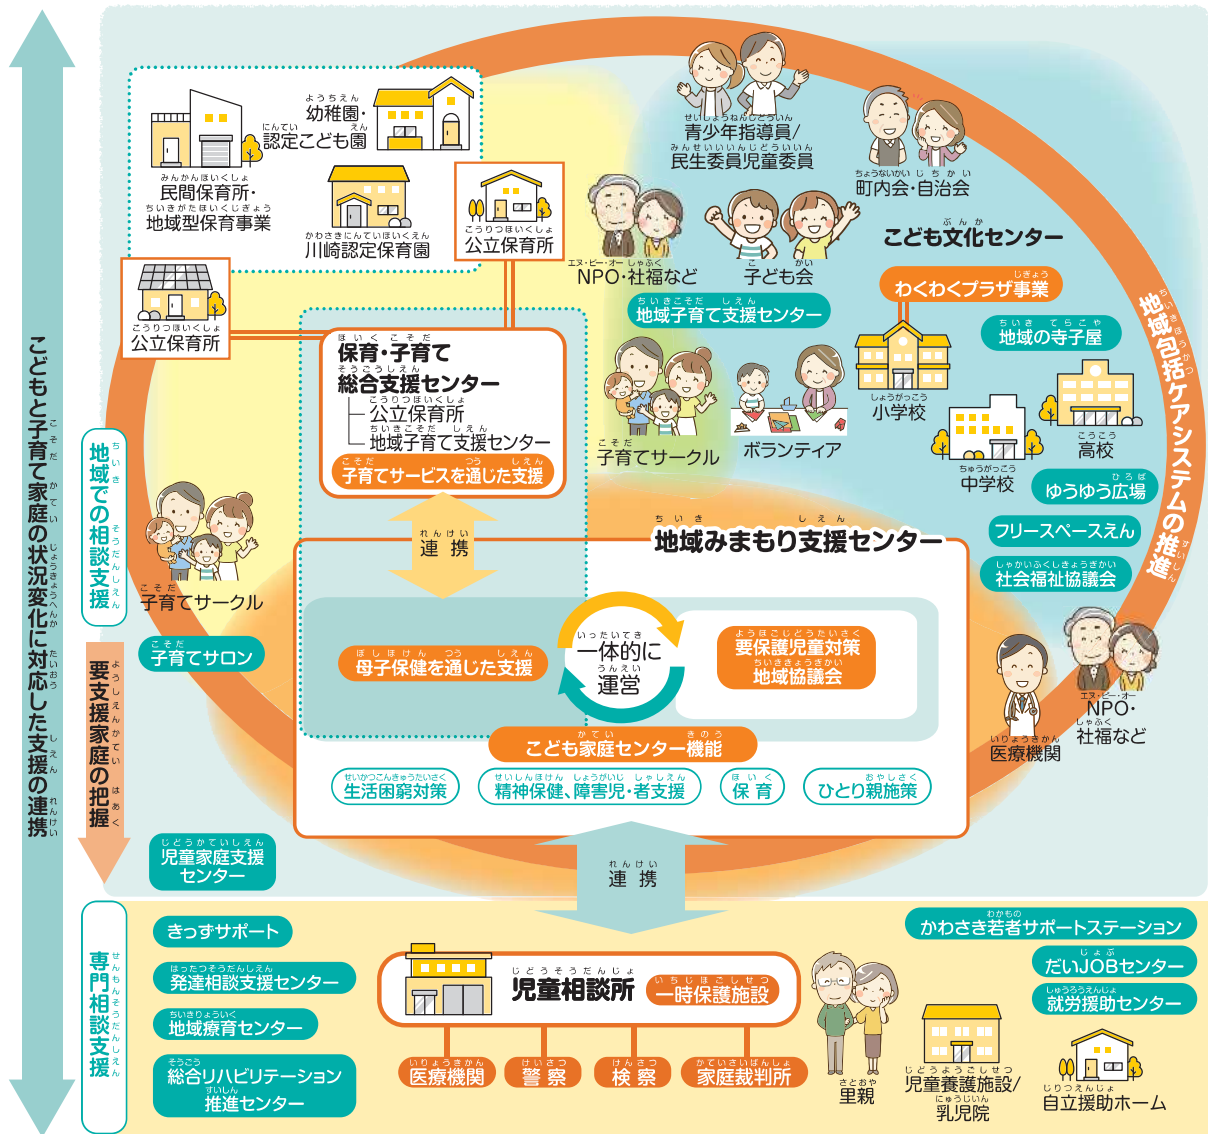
こどもと子育て家庭の状況変化に対応した支援の連携

地域での相談支援

要支援家庭の把握

専門相談支援

幼稚園・認定こども園

民間保育所・地域型保育事業

川崎認定保育園

公立保育所

公立保育所

青少年指導員/民生委員児童委員

町内会・自治会

NPO・社福など

子ども会

こども文化センター

地域子育て支援センター

わくわくプラザ事業

地域の寺子屋

地域包括ケアシステムの推進

保育・子育て総合支援センター
公立保育所
地域子育て支援センター
子育てサービスを通じた支援

子育てサークル

ボランティア

小学校

高校

中学校

ゆうゆう広場

フリースペースえん

社会福祉協議会

連携

地域みまもり支援センター

子育てサークル

子育てサロン

母子保健を通じた支援

一体的に運営

要保護児童対策地域協議会

こども家庭センター機能

医療機関

NPO・社福など

生活困窮対策

精神保健、障害児・者支援

保育

ひとり親施策

児童家庭支援センター

連携

きっずサポート

発達相談支援センター

地域療育センター

総合リハビリテーション推進センター

児童相談所

一時保護施設

医療機関

警察

検察

家庭裁判所

里親

児童養護施設/乳児院

かわさき若者サポートステーション

だいJOBセンター

就労援助センター

自立援助ホーム